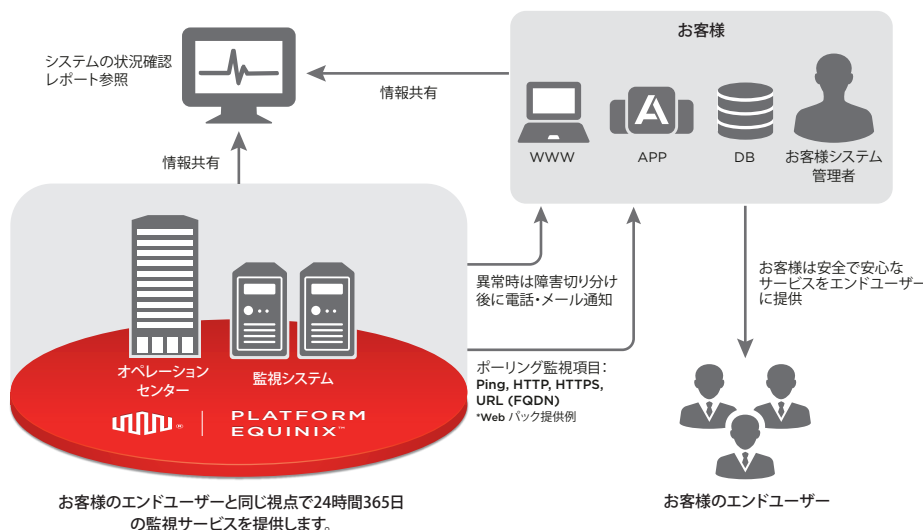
システムの状況確認
レポート参照

情報共有

お客様

WWW

APP

DB

お客様システム
管理者

情報共有

異常時は障害切り分け
後に電話・メール通知

お客様は安全で安心な
サービスをエンドユーザー
に提供

ポーリング監視項目：
Ping, HTTP, HTTPS,
URL (FQDN)
*Web パック提供例

オペレーション
センター

監視システム

PLATFORM
EQUINIX™

お客様のエンドユーザーと同じ視点で24時間365日
の監視サービスを提供します。

お客様のエンドユーザー